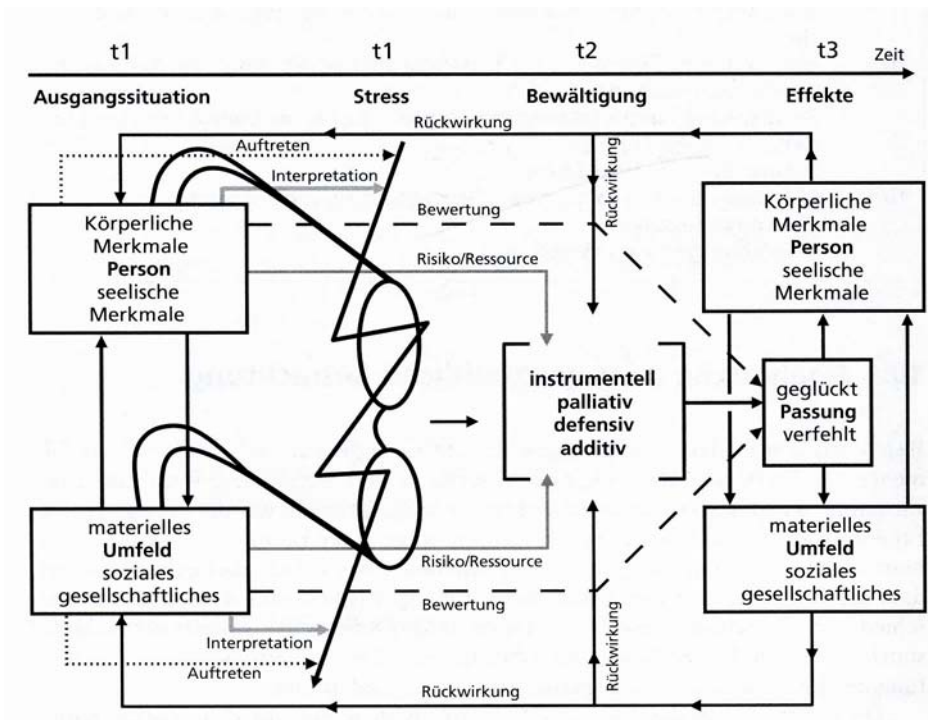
t1 t1 t2 t3 Zeit

Ausgangssituation Stress Bewältigung Effekte

Rückwirkung

Auftreten

Interpretation

Rückwirkung

Bewertung

Körperliche Merkmale **Person** seelische Merkmale

Risiko/Ressource

Körperliche Merkmale **Person** seelische Merkmale

instrumentell palliativ defensiv additiv

geglückt **Passung** verfehlt

Risiko/Ressource

materielles **Umfeld** soziales gesellschaftliches

Bewertung

materielles **Umfeld** soziales gesellschaftliches

Interpretation

Auftreten

Rückwirkung

Rückwirkung